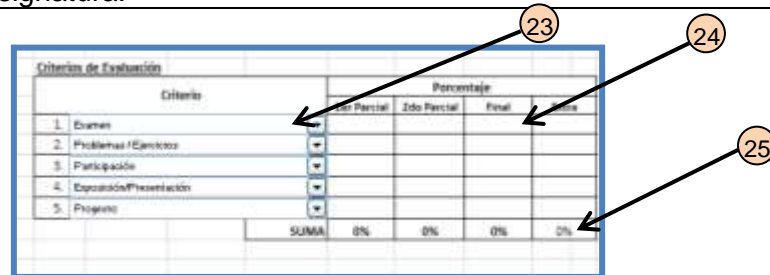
Signatura.

23

24

25

Criterios de Evaluación

| Criterio | | 1er Parcial | 2do Parcial | Final | Extra |
|---|---|---|---|---|---|
| 1. | Examen | | | | |
| 2. | Problemas / Ejercicios | | | | |
| 3. | Participación | | | | |
| 4. | Exposición/Presentación | | | | |
| 5. | Proyecto | | | | |
| | SUMA | 0% | 0% | 0% | 0% |

Porcentaje